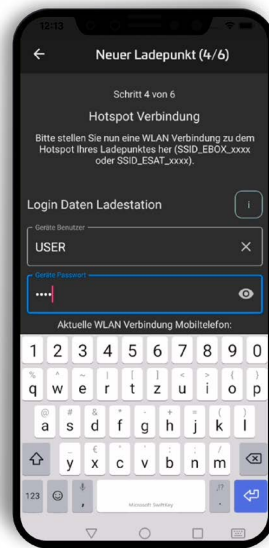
12:13

Neuer Ladepunkt (4/6)

Schritt 4 von 6

Hotspot Verbindung

Bitte stellen Sie nun eine WLAN Verbindung zu dem Hotspot Ihres Ladepunktes her (SSID_EBOX_xxxx oder SSID_ESAT_xxxx).

Login Daten Ladestation

i

Geräte Benutzer

USER

Geräte Passwort

••••

Aktuelle WLAN Verbindung Mobiltelefon:

1 2 3 4 5 6 7 8 9 0

q w e r t z u i o p

a s d f g h j k l

y x c v b n m

123 , Microsoft SwiftKey .